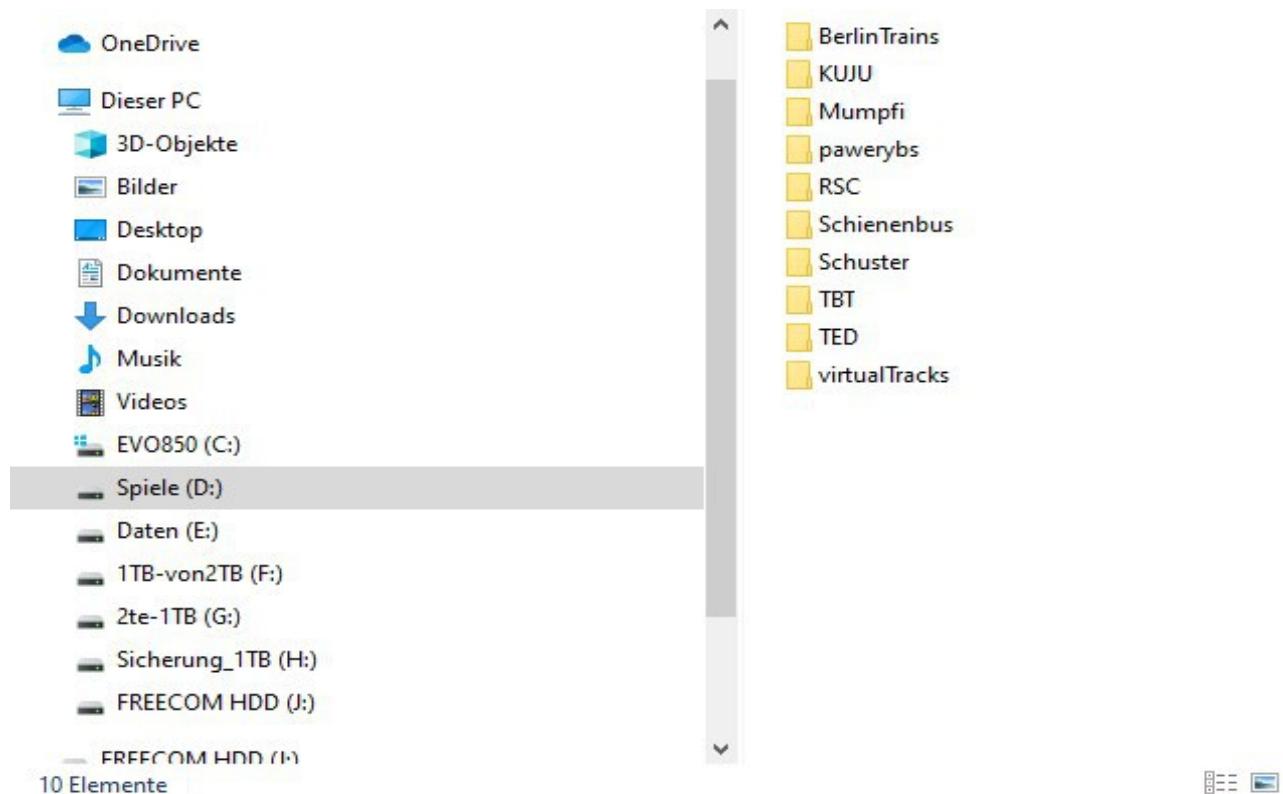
OneDrive
Dieser PC
3D-Objekte
Bilder
Desktop
Dokumente
Downloads
Musik
Videos
EVO850 (C:)
Spiele (D:)
Daten (E:)
1TB-von2TB (F:)
2te-1TB (G:)
Sicherung_1TB (H:)
FREECOM HDD (J:)
FREECOM HDD (J:)

BerlinTrains
KUJU
Mumpfi
pawerybs
RSC
Schienenbus
Schuster
TBT
TED
virtualTracks

10 Elemente